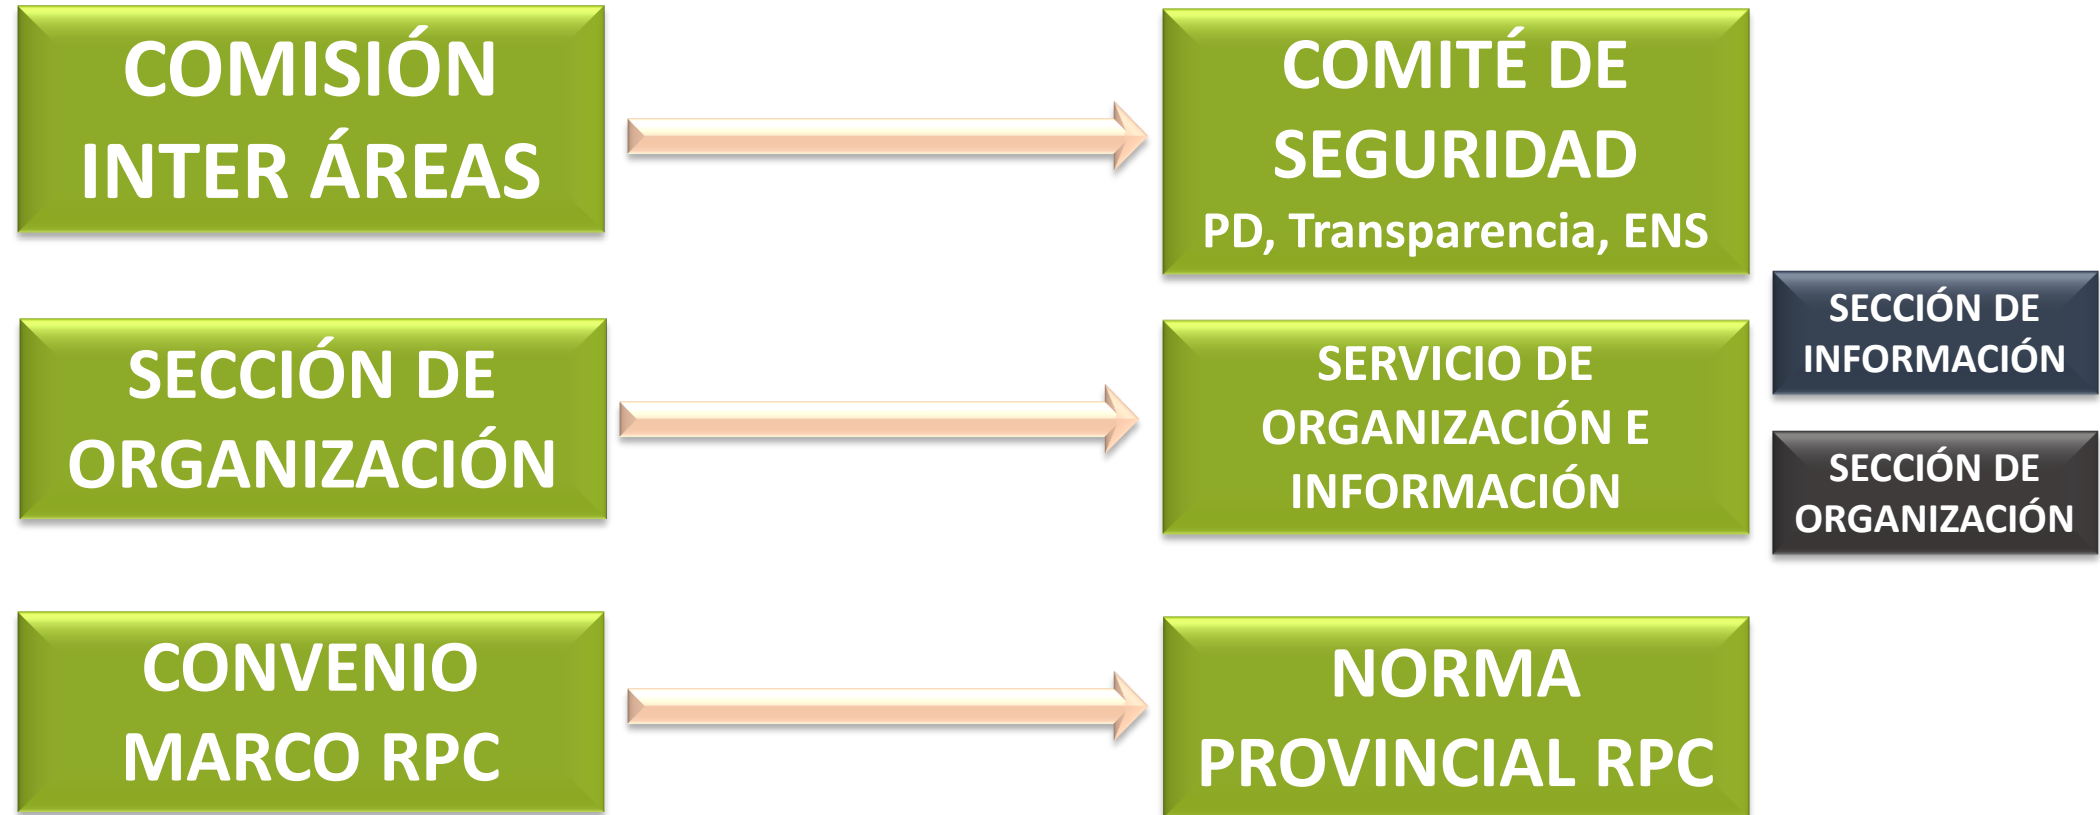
COMISIÓN INTER ÁREAS

COMITÉ DE SEGURIDAD
PD, Transparencia, ENS

SECCIÓN DE ORGANIZACIÓN

SERVICIO DE ORGANIZACIÓN E INFORMACIÓN

SECCIÓN DE INFORMACIÓN

SECCIÓN DE ORGANIZACIÓN

CONVENIO MARCO RPC

NORMA PROVINCIAL RPC